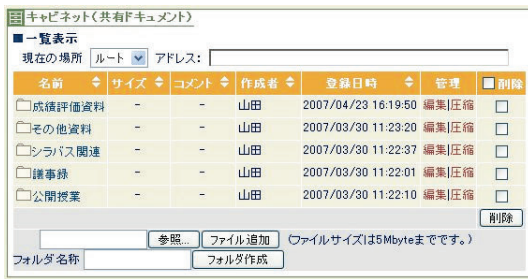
キャビネット(共有ドキュメント)

■一覧表示

現在の場所 ルート アドレス:

| 名前 | サイズ | コメント | 作成者 | 登録日時 | 管理 | 削除 |
|---|---|---|---|---|---|---|
| 成績評価資料 | - | - | 山田 | 2007/04/23 16:19:50 | 編集\|圧縮 | |
| その他資料 | - | - | 山田 | 2007/03/30 11:23:20 | 編集\|圧縮 | |
| シラバス関連 | - | - | 山田 | 2007/03/30 11:22:37 | 編集\|圧縮 | |
| 議事録 | - | - | 山田 | 2007/03/30 11:22:01 | 編集\|圧縮 | |
| 公開授業 | - | - | 山田 | 2007/03/30 11:22:10 | 編集\|圧縮 | |

削除

参照... ファイル追加 (ファイルサイズは5Mbyteまでです。)

フォルダ名称 フォルダ作成